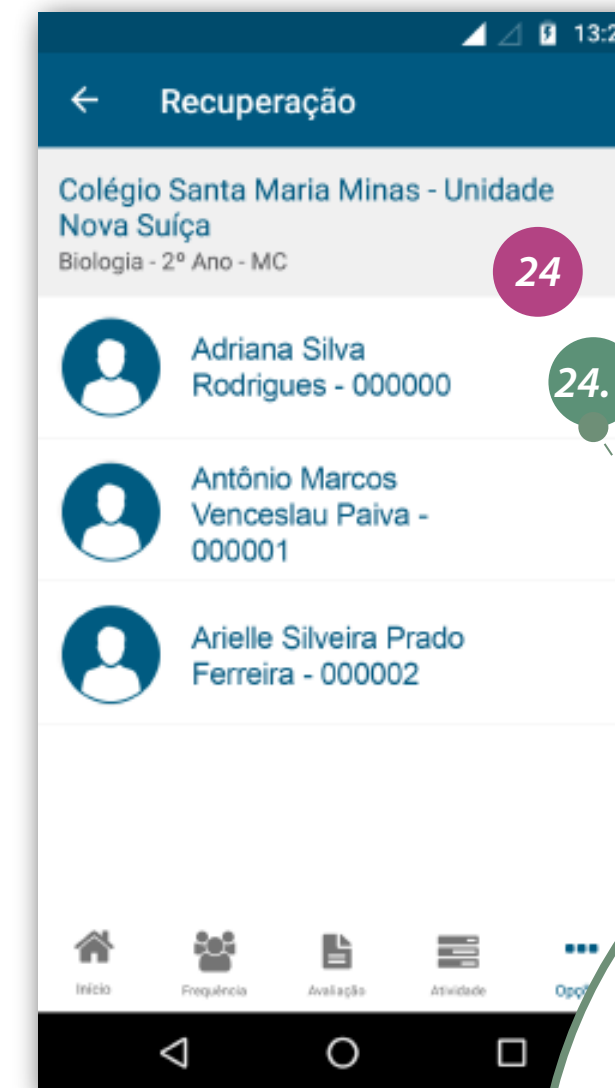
13:2

Recuperação

Colégio Santa Maria Minas - Unidade Nova Suíça
Biologia - 2º Ano - MC

24

Adriana Silva Rodrigues - 000000

24.

Antônio Marcos Venceslau Paiva - 000001

Arielle Silveira Prado Ferreira - 000002

Início
Frequência
Avaliação
Atividade
Opç